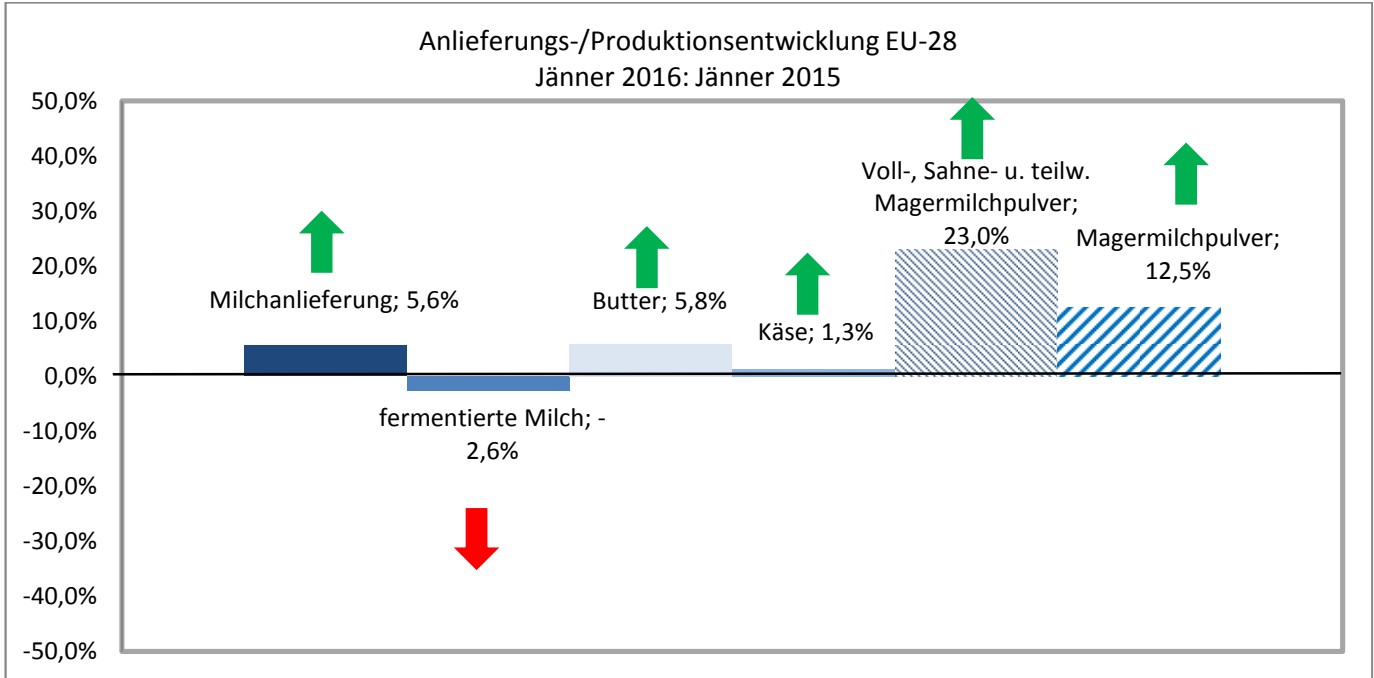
Anlieferungs-/Produktionsentwicklung EU-28
Jänner 2016: Jänner 2015

50,0%
40,0%
30,0%
20,0%
10,0%
0,0%
-10,0%
-20,0%
-30,0%
-40,0%
-50,0%

Milchanlieferung; 5,6%

fermentierte Milch; -2,6%

Butter; 5,8%

Käse; 1,3%

Voll-, Sahne- u. teilw. Magermilchpulver; 23,0%

Magermilchpulver; 12,5%